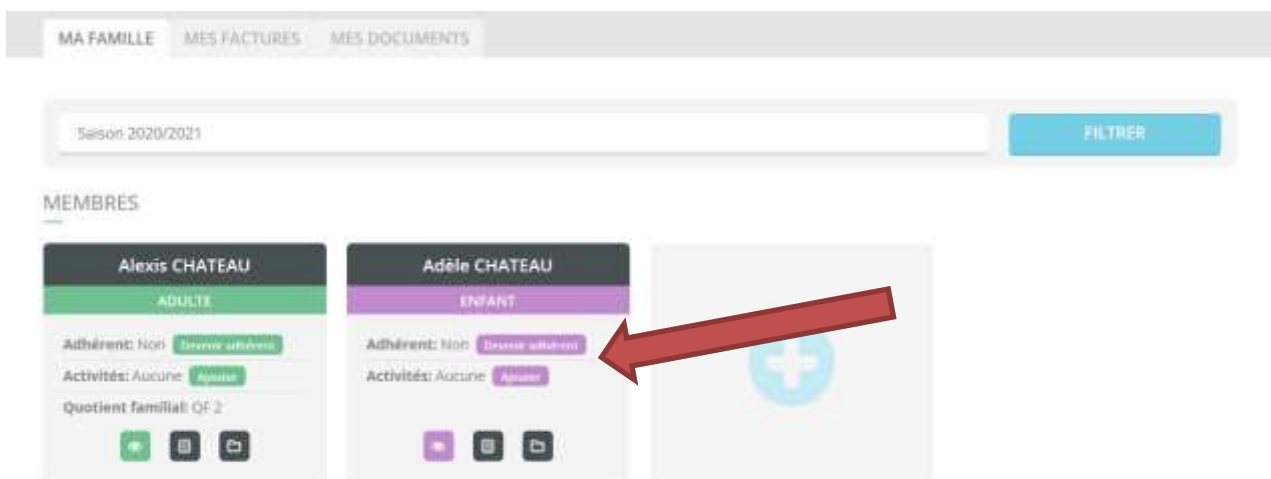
MA FAMILLE MES FACTURES MES DOCUMENTS

Saison 2020/2021

FILTRER

MEMBRES

Alexis CHATEAU
ADULTE
Adhérent: Non Devenir adhérent
Activités: Aucune Ajouter
Quotient familial: QF 2

Adèle CHATEAU
ENFANT
Adhérent: Non Devenir adhérent
Activités: Aucune Ajouter